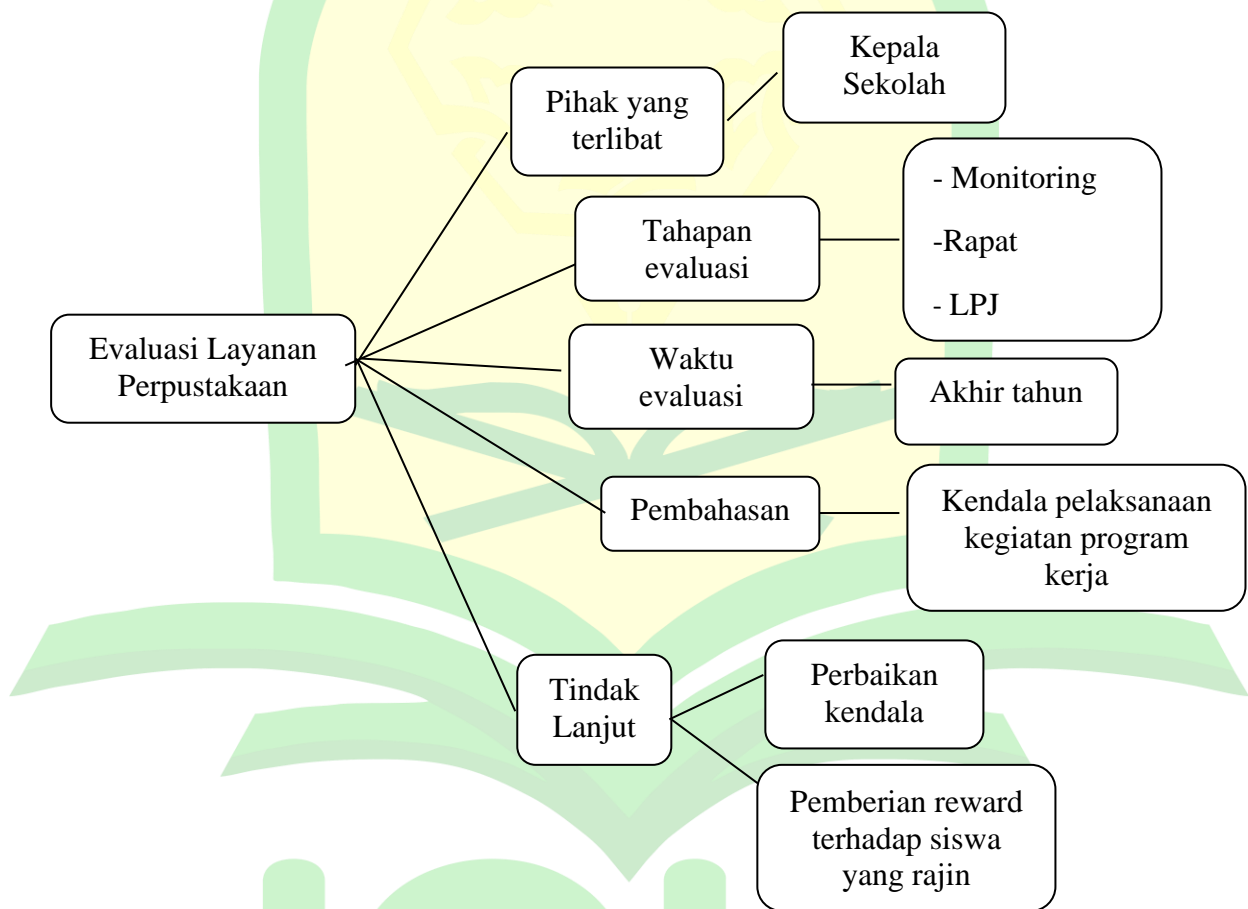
Evaluasi Layanan Perpustakaan

Pihak yang terlibat

Kepala Sekolah

Tahapan evaluasi

- Monitoring

-Rapat

- LPJ

Waktu evaluasi

Akhir tahun

Pembahasan

Kendala pelaksanaan kegiatan program kerja

Tindak Lanjut

Perbaikan kendala

Pemberian reward terhadap siswa yang rajin